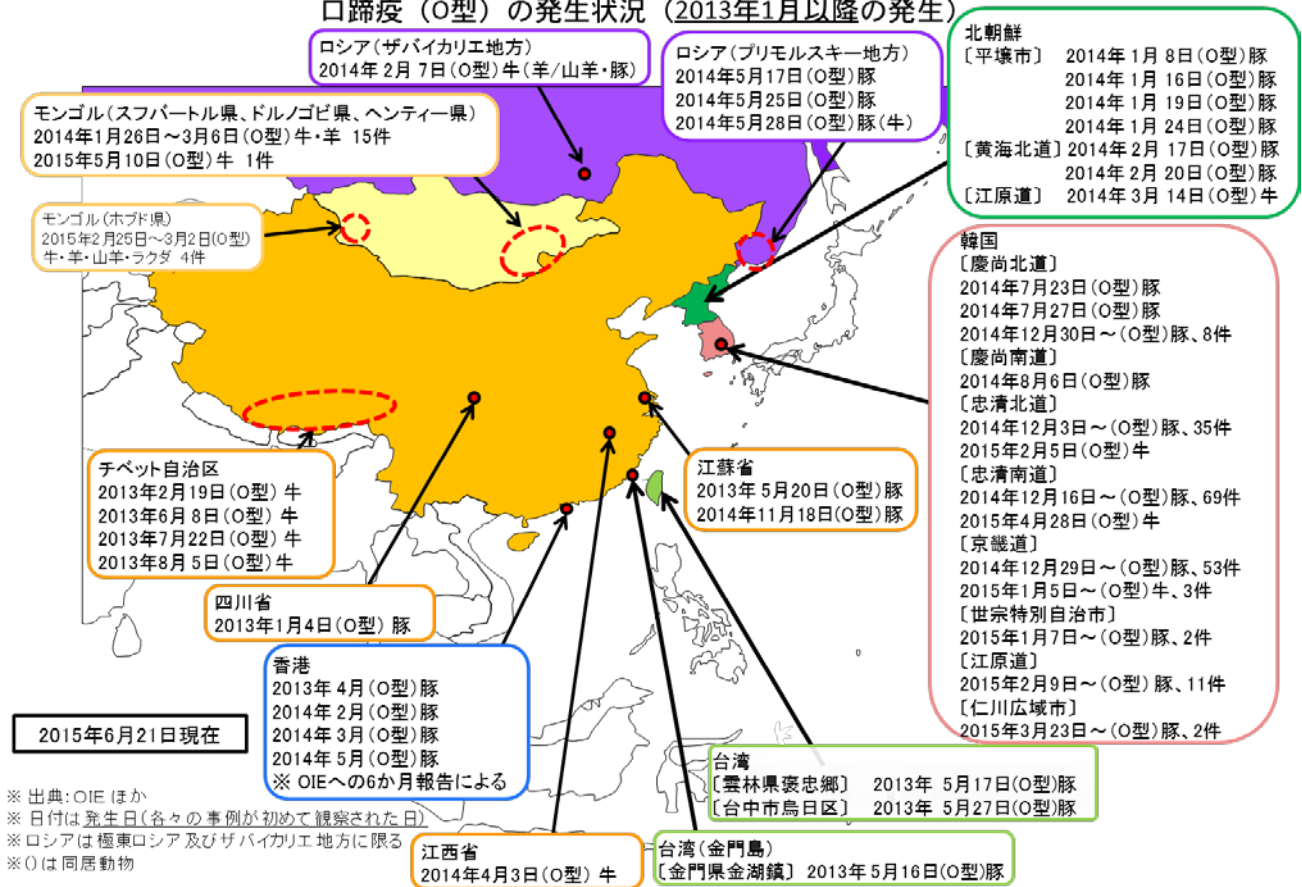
口蹄疫（O型）の発生状況（2013年1月以降の発生）

ロシア（ザバイカリエ地方）
2014年 2月 7日（O型）牛（羊/山羊・豚）

ロシア（プリモルスキー地方）
2014年5月17日（O型）豚
2014年5月25日（O型）豚
2014年5月28日（O型）豚（牛）

北朝鮮
〔平壌市〕 2014年 1月 8日（O型）豚
2014年 1月 16日（O型）豚
2014年 1月 19日（O型）豚
2014年 1月 24日（O型）豚
〔黄海北道〕 2014年 2月 17日（O型）豚
2014年 2月 20日（O型）豚
〔江原道〕 2014年 3月 14日（O型）牛

モンゴル（スフバートル県、ドルノゴビ県、ヘンティー県）
2014年1月26日～3月6日（O型）牛・羊 15件
2015年5月10日（O型）牛 1件

モンゴル（ホブド県）
2015年2月25日～3月2日（O型）
牛・羊・山羊・ラクダ 4件

韓国
〔慶尚北道〕
2014年7月23日（O型）豚
2014年7月27日（O型）豚
2014年12月30日～（O型）豚、8件
〔慶尚南道〕
2014年8月6日（O型）豚
〔忠清北道〕
2014年12月3日～（O型）豚、35件
2015年2月5日（O型）牛
〔忠清南道〕
2014年12月16日～（O型）豚、69件
2015年4月28日（O型）牛
〔京畿道〕
2014年12月29日～（O型）豚、53件
2015年1月5日～（O型）牛、3件
〔世宗特別自治市〕
2015年1月7日～（O型）豚、2件
〔江原道〕
2015年2月9日～（O型）豚、11件
〔仁川広域市〕
2015年3月23日～（O型）豚、2件

チベット自治区
2013年2月19日（O型）牛
2013年6月8日（O型）牛
2013年7月22日（O型）牛
2013年8月5日（O型）牛

江蘇省
2013年 5月20日（O型）豚
2014年11月18日（O型）豚

四川省
2013年1月4日（O型）豚

香港
2013年 4月（O型）豚
2014年 2月（O型）豚
2014年 3月（O型）豚
2014年 5月（O型）豚
※ OIEへの6か月報告による

2015年6月21日現在

台湾
〔雲林県褒忠郷〕 2013年 5月17日（O型）豚
〔台中市烏日区〕 2013年 5月27日（O型）豚

※ 出典：OIE ほか
※ 日付は発生日（各々の事例が初めて観察された日）
※ ロシアは極東ロシア及びザバイカリエ地方に限る
※（）は同居動物

江西省
2014年4月3日（O型）牛

台湾（金門島）
〔金門県金湖鎮〕 2013年 5月16日（O型）豚